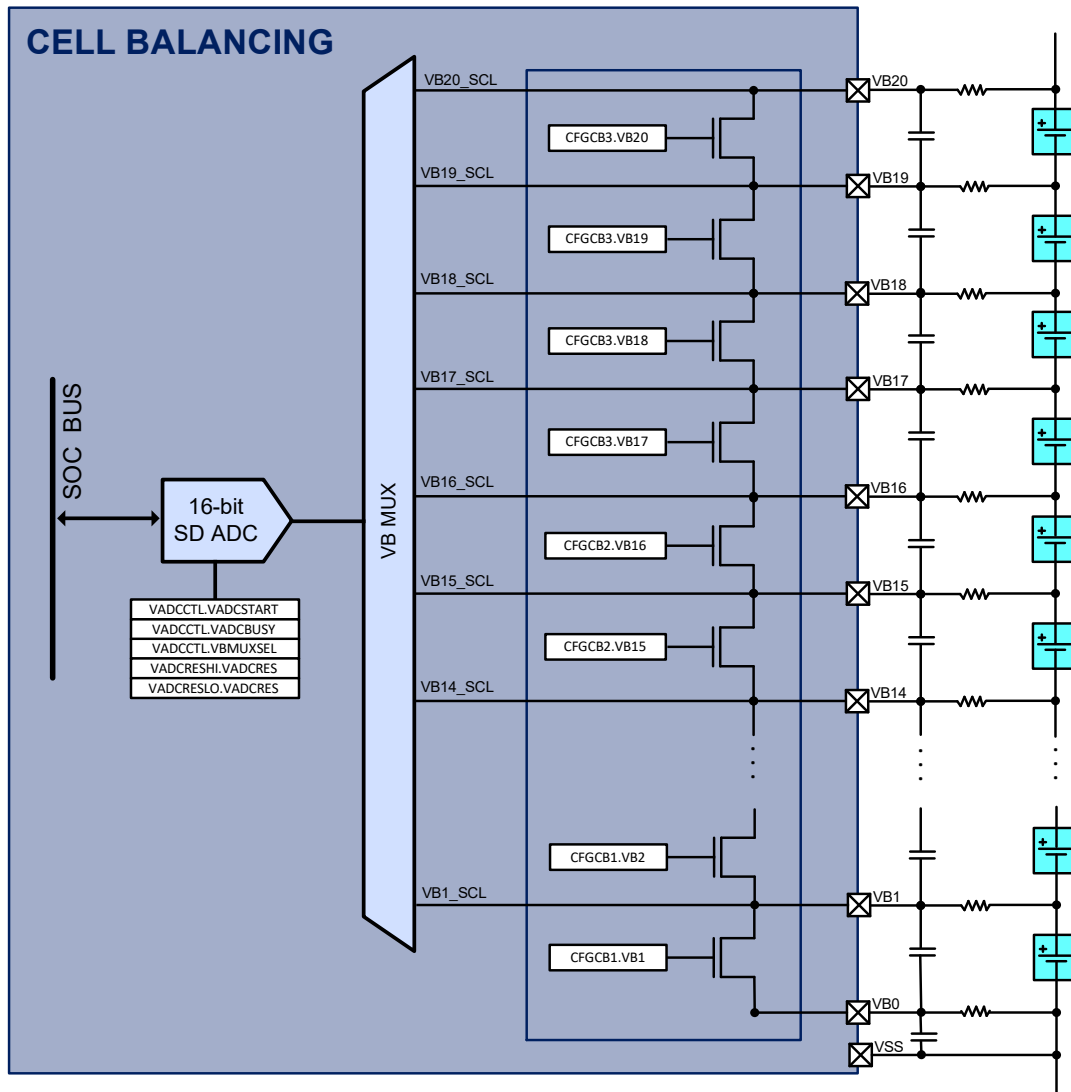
CELL BALANCING

SOC BUS

16-bit
SD ADC

| VADCCTL.VADCSTART |
|---|
| VADCCTL.VADCBUSY |
| VADCCTL.VBMUXSEL |
| VADCRESHI.VADCRES |
| VADCRESLO.VADCRES |

VB MUX

VB20_SCL
VB19_SCL
VB18_SCL
VB17_SCL
VB16_SCL
VB15_SCL
VB14_SCL
VB1_SCL

CFGCB3.VB20
CFGCB3.VB19
CFGCB3.VB18
CFGCB3.VB17
CFGCB2.VB16
CFGCB2.VB15
CFGCB1.VB2
CFGCB1.VB1

VB20
VB19
VB18
VB17
VB16
VB15
VB14
VB1
VB0
VSS

+
+
+
+
+
+
+
+